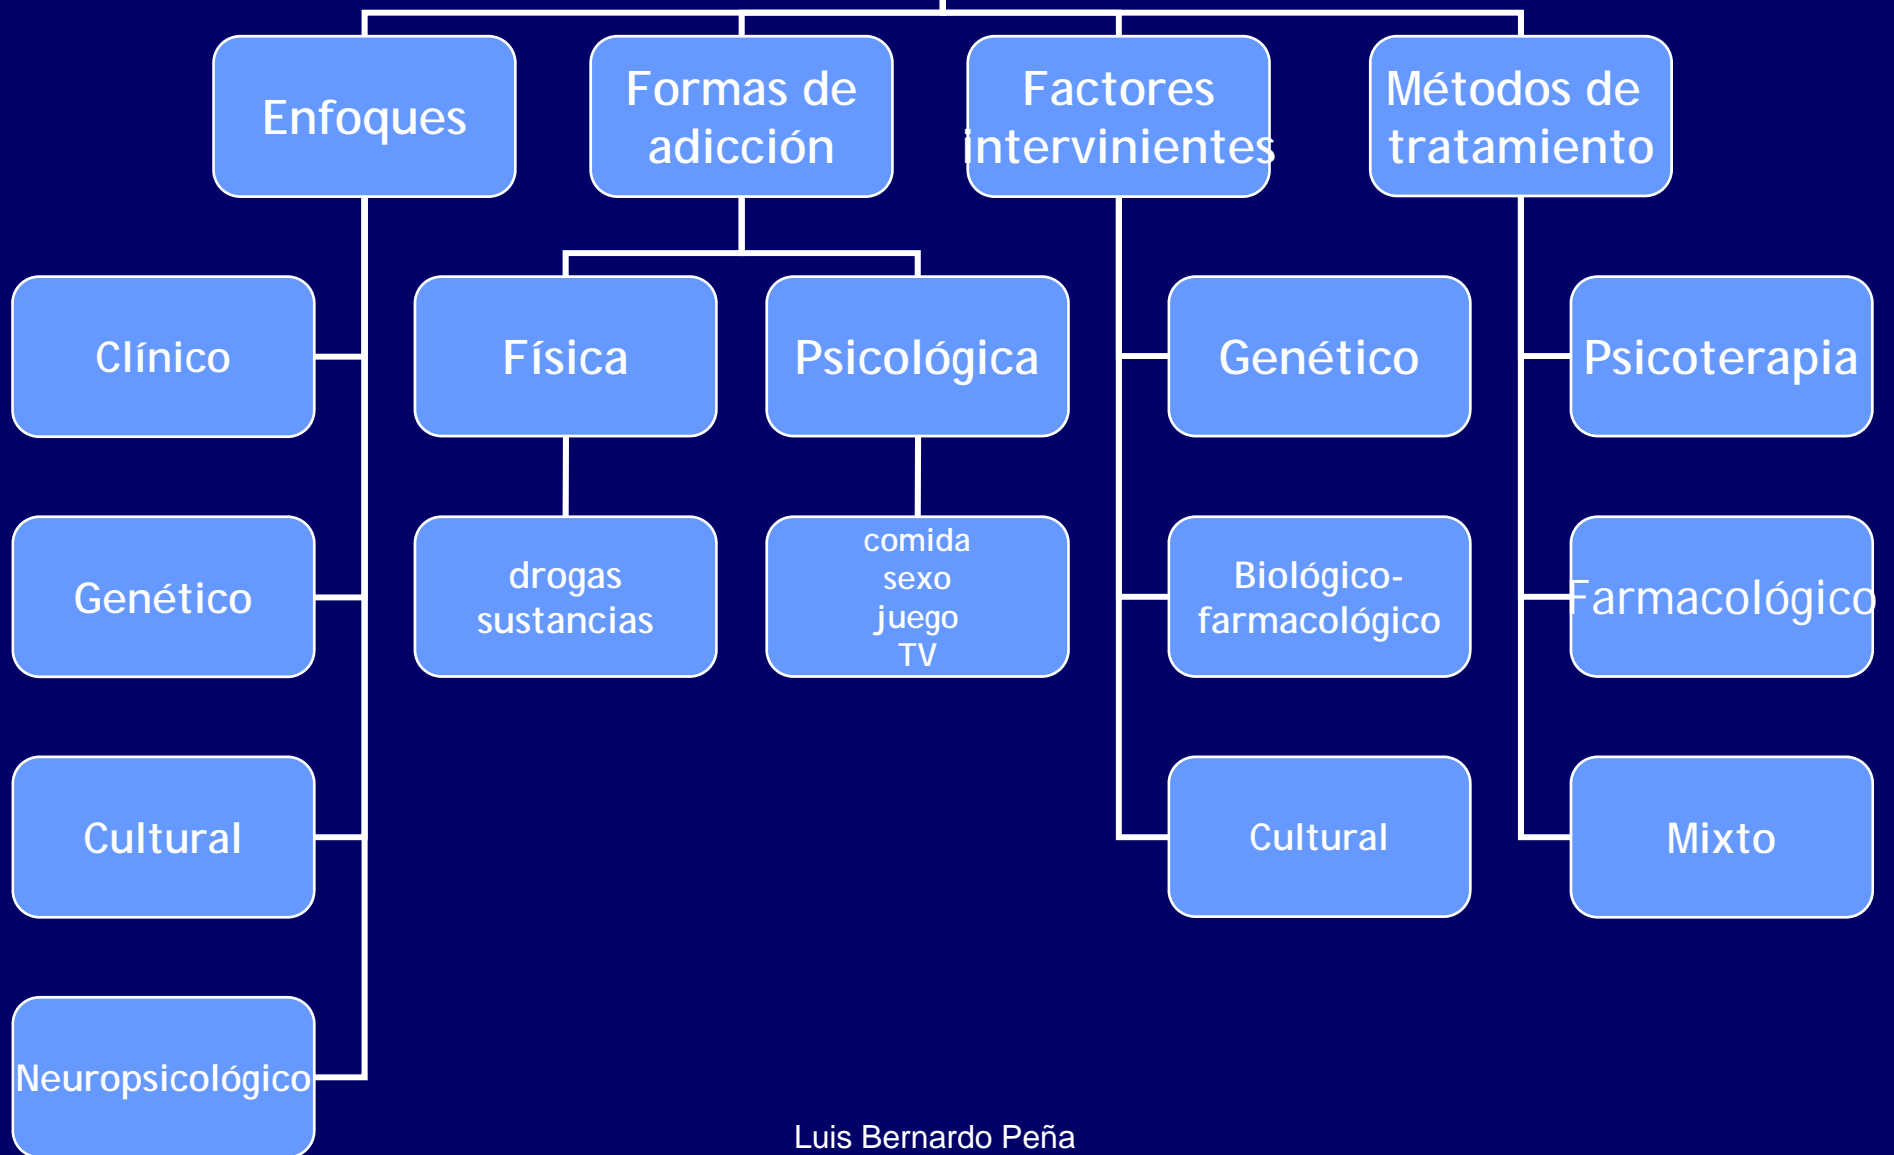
Enfoques

Clínico

Genético

Cultural

Neuropsicológico

Formas de adicción

Física

drogas
sustancias

Psicológica

comida
sexo
juego
TV

Factores intervinientes

Genético

Biológico-farmacológico

Cultural

Métodos de tratamiento

Psicoterapia

Farmacológico

Mixto

Luis Bernardo Peña